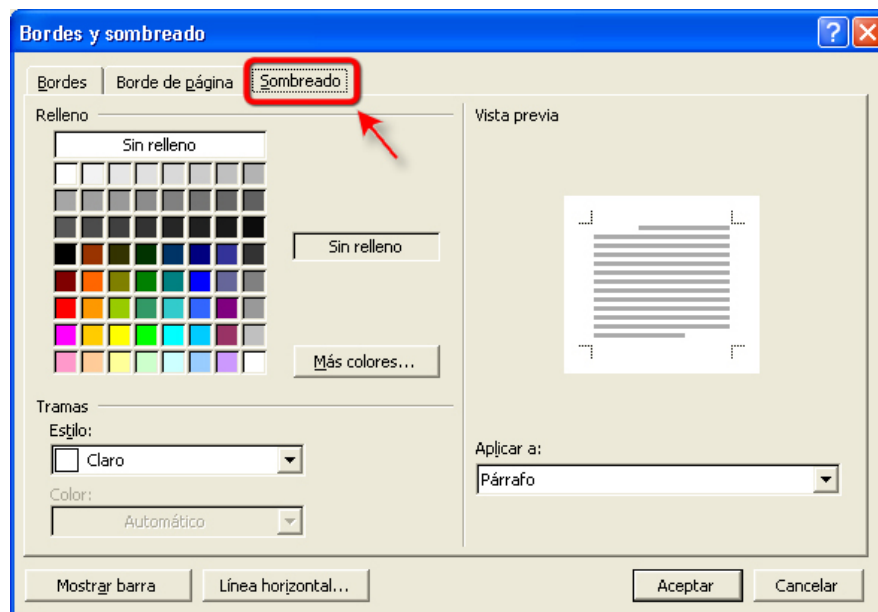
Bordes y sombreado

Bordes | Borde de página | Sombreado

Relleno

Sin relleno

Sin relleno

Más colores...

Tramas

Estilo:

Claro

Color:

Automático

Vista previa

Aplicar a:

Párrafo

Mostrar barra | Línea horizontal... | Aceptar | Cancelar